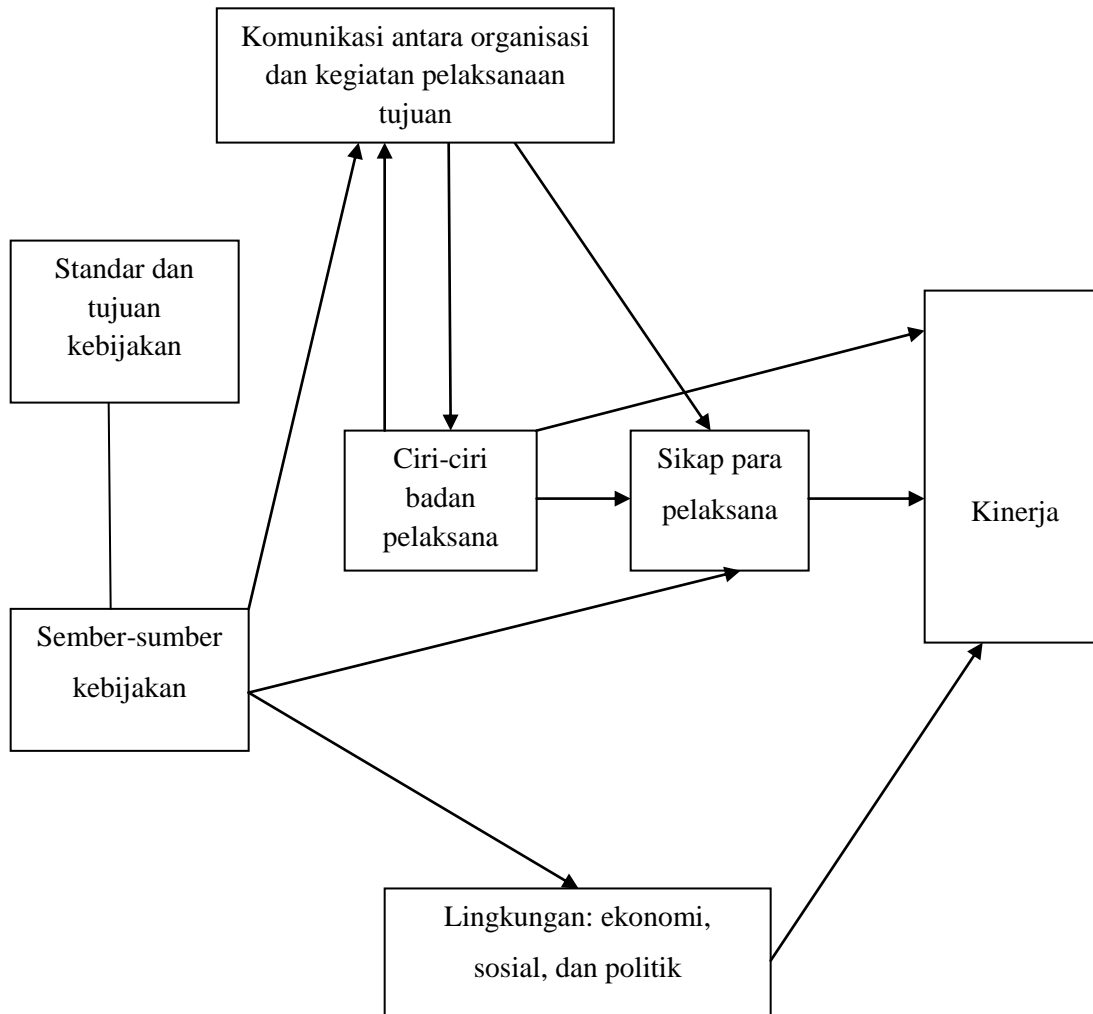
Komunikasi antara organisasi dan kegiatan pelaksanaan tujuan

Standar dan tujuan kebijakan

Ciri-ciri badan pelaksana

Sikap para pelaksana

Kinerja

Sember-sumber kebijakan

Lingkungan: ekonomi, sosial, dan politik